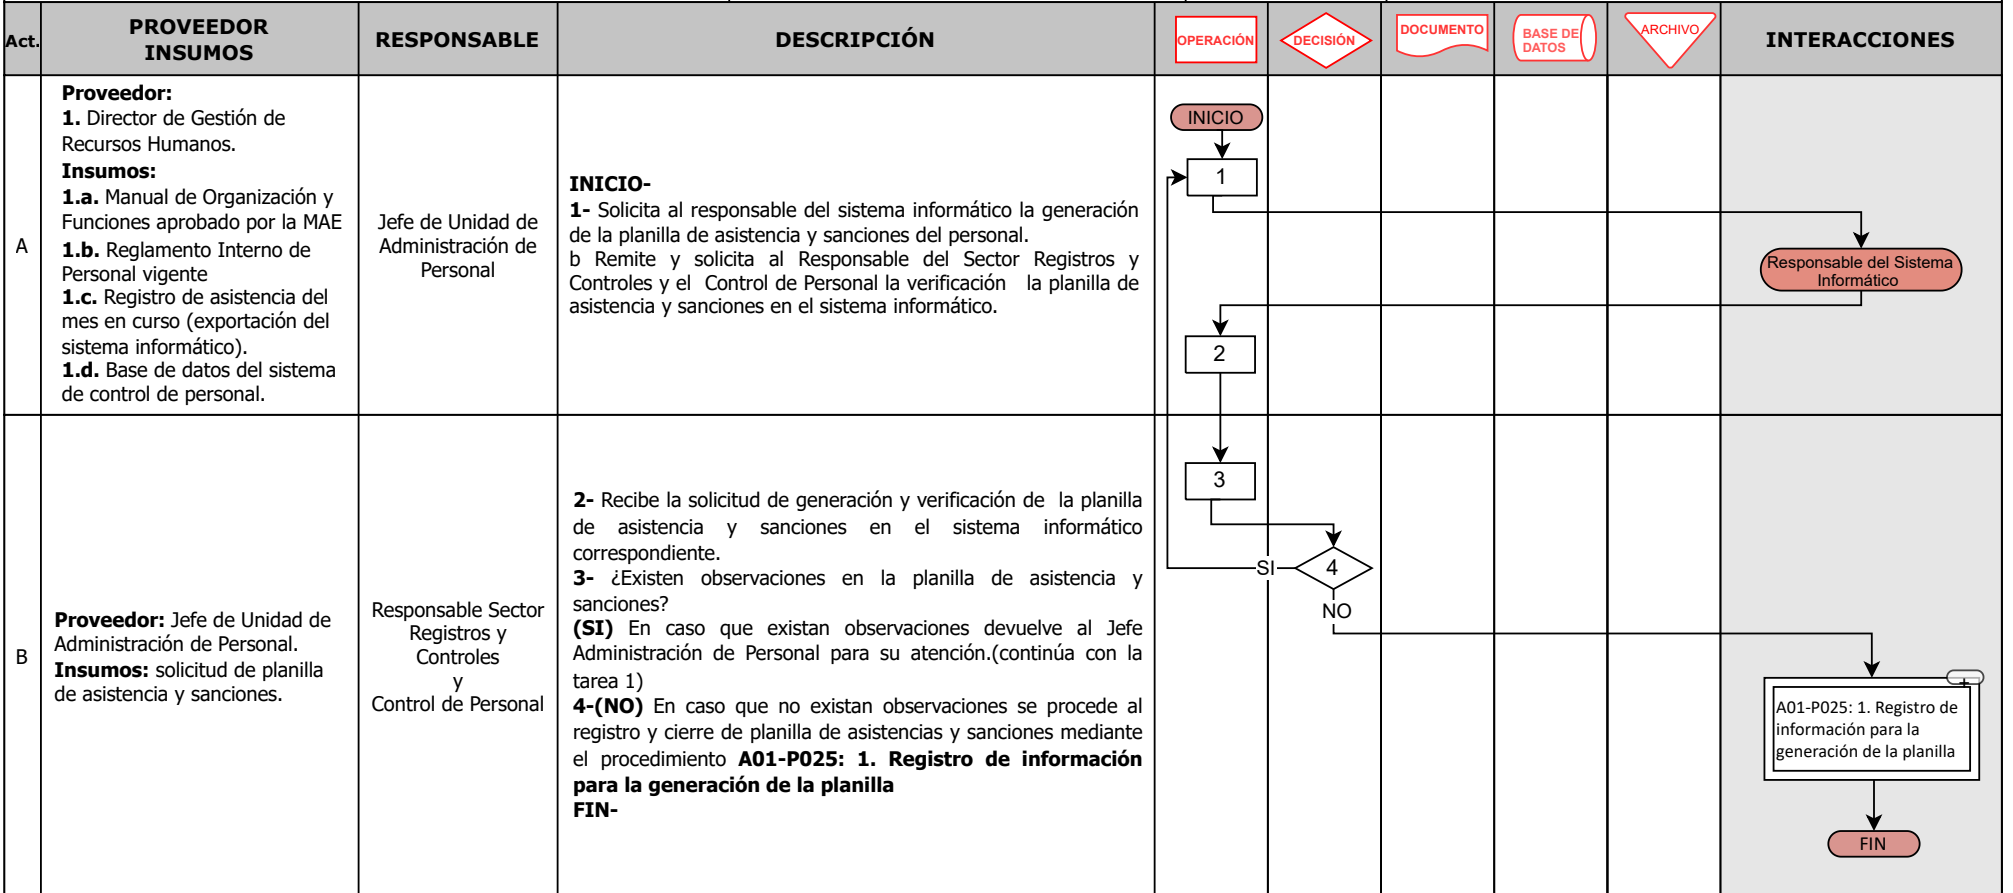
| Act. | PROVEEDOR INSUMOS | RESPONSABLE | DESCRIPCIÓN | OPERACIÓN | DECISIÓN | DOCUMENTO | BASE DE DATOS | ARCHIVO | INTERACCIONES |
|---|---|---|---|---|---|---|---|---|---|
| A | **Proveedor:** **1.** Director de Gestión de Recursos Humanos. **Insumos:** **1.a.** Manual de Organización y Funciones aprobado por la MAE **1.b.** Reglamento Interno de Personal vigente **1.c.** Registro de asistencia del mes en curso (exportación del sistema informático). **1.d.** Base de datos del sistema de control de personal. | Jefe de Unidad de Administración de Personal | **INICIO-** **1-** Solicita al responsable del sistema informático la generación de la planilla de asistencia y sanciones del personal. b Remite y solicita al Responsable del Sector Registros y Controles y el Control de Personal la verificación la planilla de asistencia y sanciones en el sistema informático. | INICIO 1 2 | | | | | Responsable del Sistema Informático |
| B | **Proveedor:** Jefe de Unidad de Administración de Personal. **Insumos:** solicitud de planilla de asistencia y sanciones. | Responsable Sector Registros y Controles y Control de Personal | **2-** Recibe la solicitud de generación y verificación de la planilla de asistencia y sanciones en el sistema informático correspondiente. **3-** ¿Existen observaciones en la planilla de asistencia y sanciones? **(SI)** En caso que existan observaciones devuelve al Jefe Administración de Personal para su atención.(continúa con la tarea 1) **4-(NO)** En caso que no existan observaciones se procede al registro y cierre de planilla de asistencias y sanciones mediante el procedimiento **A01-P025: 1. Registro de información para la generación de la planilla** **FIN-** | 3 SI | 4 NO | | | | A01-P025: 1. Registro de información para la generación de la planilla FIN |